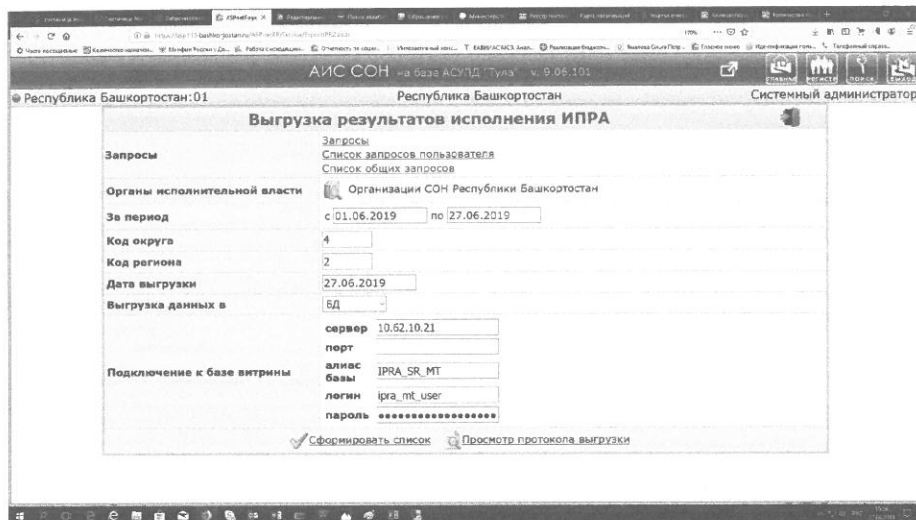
АИС СОН на базе АСУПД "Тула" v. 9.06.101

Республика Башкортостан:01 | Республика Башкортостан | Системный администратор

Выгрузка результатов исполнения ИПРА

| | |
|---|---|
| Запросы | Запросы<br>Список запросов пользователя<br>Список общих запросов |
| Органы исполнительной власти | Организации СОН Республики Башкортостан |
| За период | с 01.06.2019 по 27.06.2019 |
| Код округа | 4 |
| Код региона | 2 |
| Дата выгрузки | 27.06.2019 |
| Выгрузка данных в | БД |
| Подключение к базе витрины | сервер 10.62.10.21<br>порт<br>алиас базы IPRA_SR_MT<br>логин ipra_mt_user<br>пароль •••••••••••••••••• |

Сформировать список   Просмотр протокола выгрузки